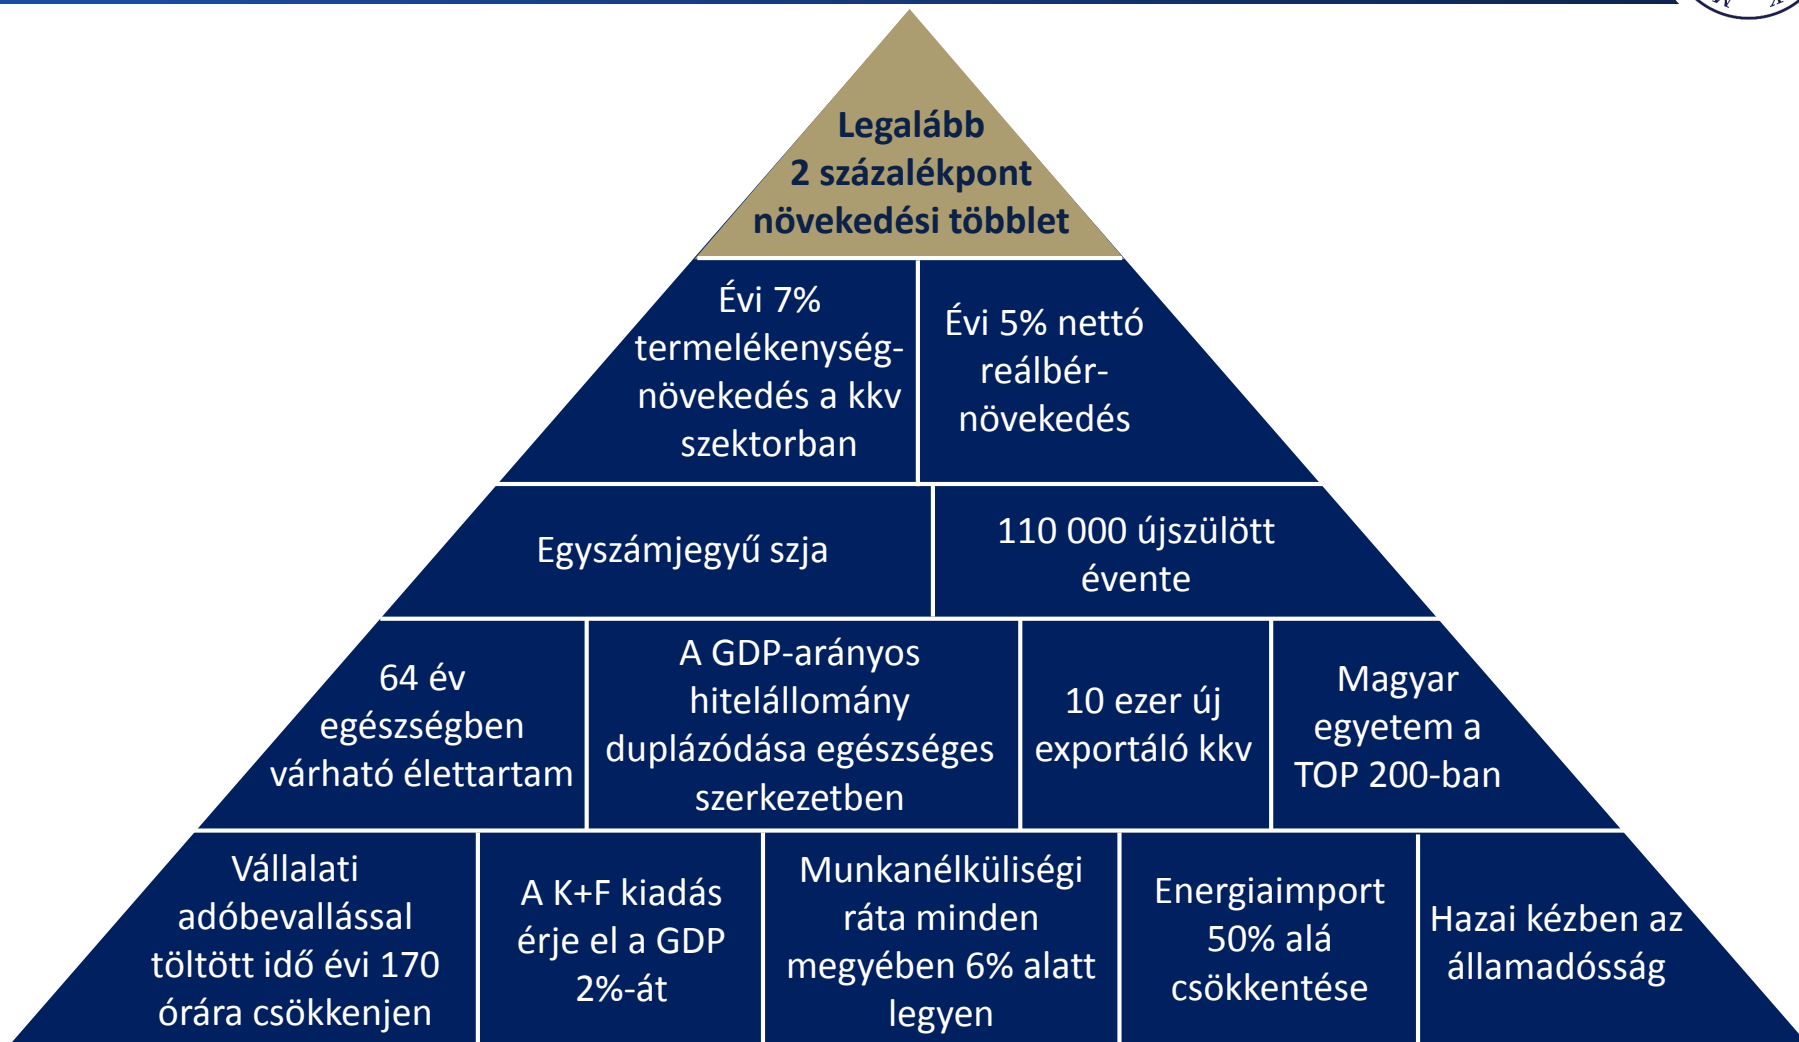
Legalább
2 százalékpont
növekedési többlet

Évi 7% termelékenység-növekedés a kkv szektorban

Évi 5% nettó reálbér-növekedés

Egyszámjegyű szja

110 000 újszülött évente

64 év egészségben várható élettartam

A GDP-arányos hitelállomány duplázódása egészséges szerkezetben

10 ezer új exportáló kkv

Magyar egyetem a TOP 200-ban

Vállalati adóbevallással töltött idő évi 170 órára csökkenjen

A K+F kiadás érje el a GDP 2%-át

Munkanélküliségi ráta minden megyében 6% alatt legyen

Energiaimport 50% alá csökkentése

Hazai kézben az államadósság